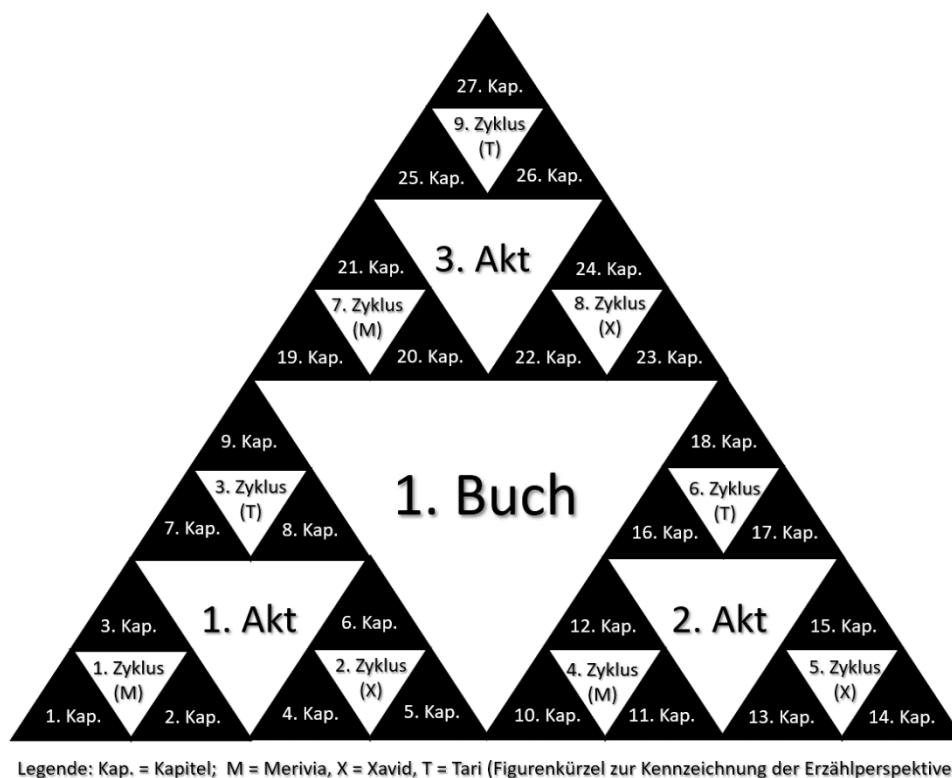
27. Kap.
9. Zyklus (T)
25. Kap. 26. Kap.

3. Akt

21. Kap. 24. Kap.
7. Zyklus (M)
8. Zyklus (X)
19. Kap. 20. Kap. 22. Kap. 23. Kap.

1. Buch

9. Kap. 18. Kap.
3. Zyklus (T)
6. Zyklus (T)
7. Kap. 8. Kap. 16. Kap. 17. Kap.

1. Akt
2. Akt

3. Kap. 6. Kap. 12. Kap. 15. Kap.
1. Zyklus (M)
2. Zyklus (X)
4. Zyklus (M)
5. Zyklus (X)
1. Kap. 2. Kap. 4. Kap. 5. Kap. 10. Kap. 11. Kap. 13. Kap. 14. Kap.

Legende: Kap. = Kapitel; M = Merivia, X = Xavid, T = Tari (Figurenkürzel zur Kennzeichnung der Erzählperspektive